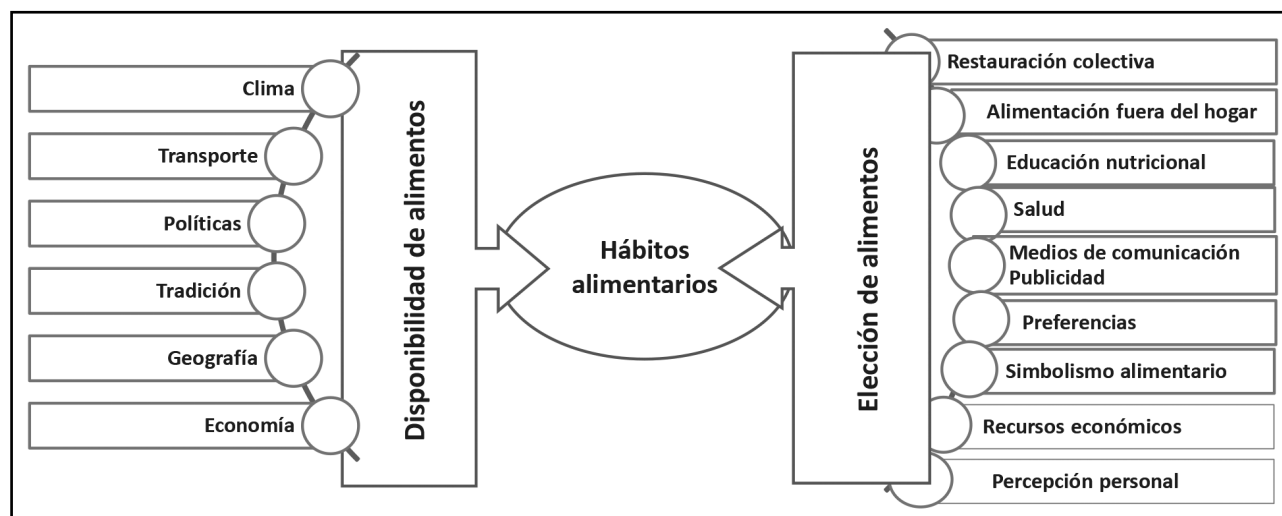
Clima
Transporte
Políticas
Tradición
Geografía
Economía

Disponibilidad de alimentos

Hábitos alimentarios

Elección de alimentos

Restauración colectiva
Alimentación fuera del hogar
Educación nutricional
Salud
Medios de comunicación
Publicidad
Preferencias
Simbolismo alimentario
Recursos económicos
Percepción personal